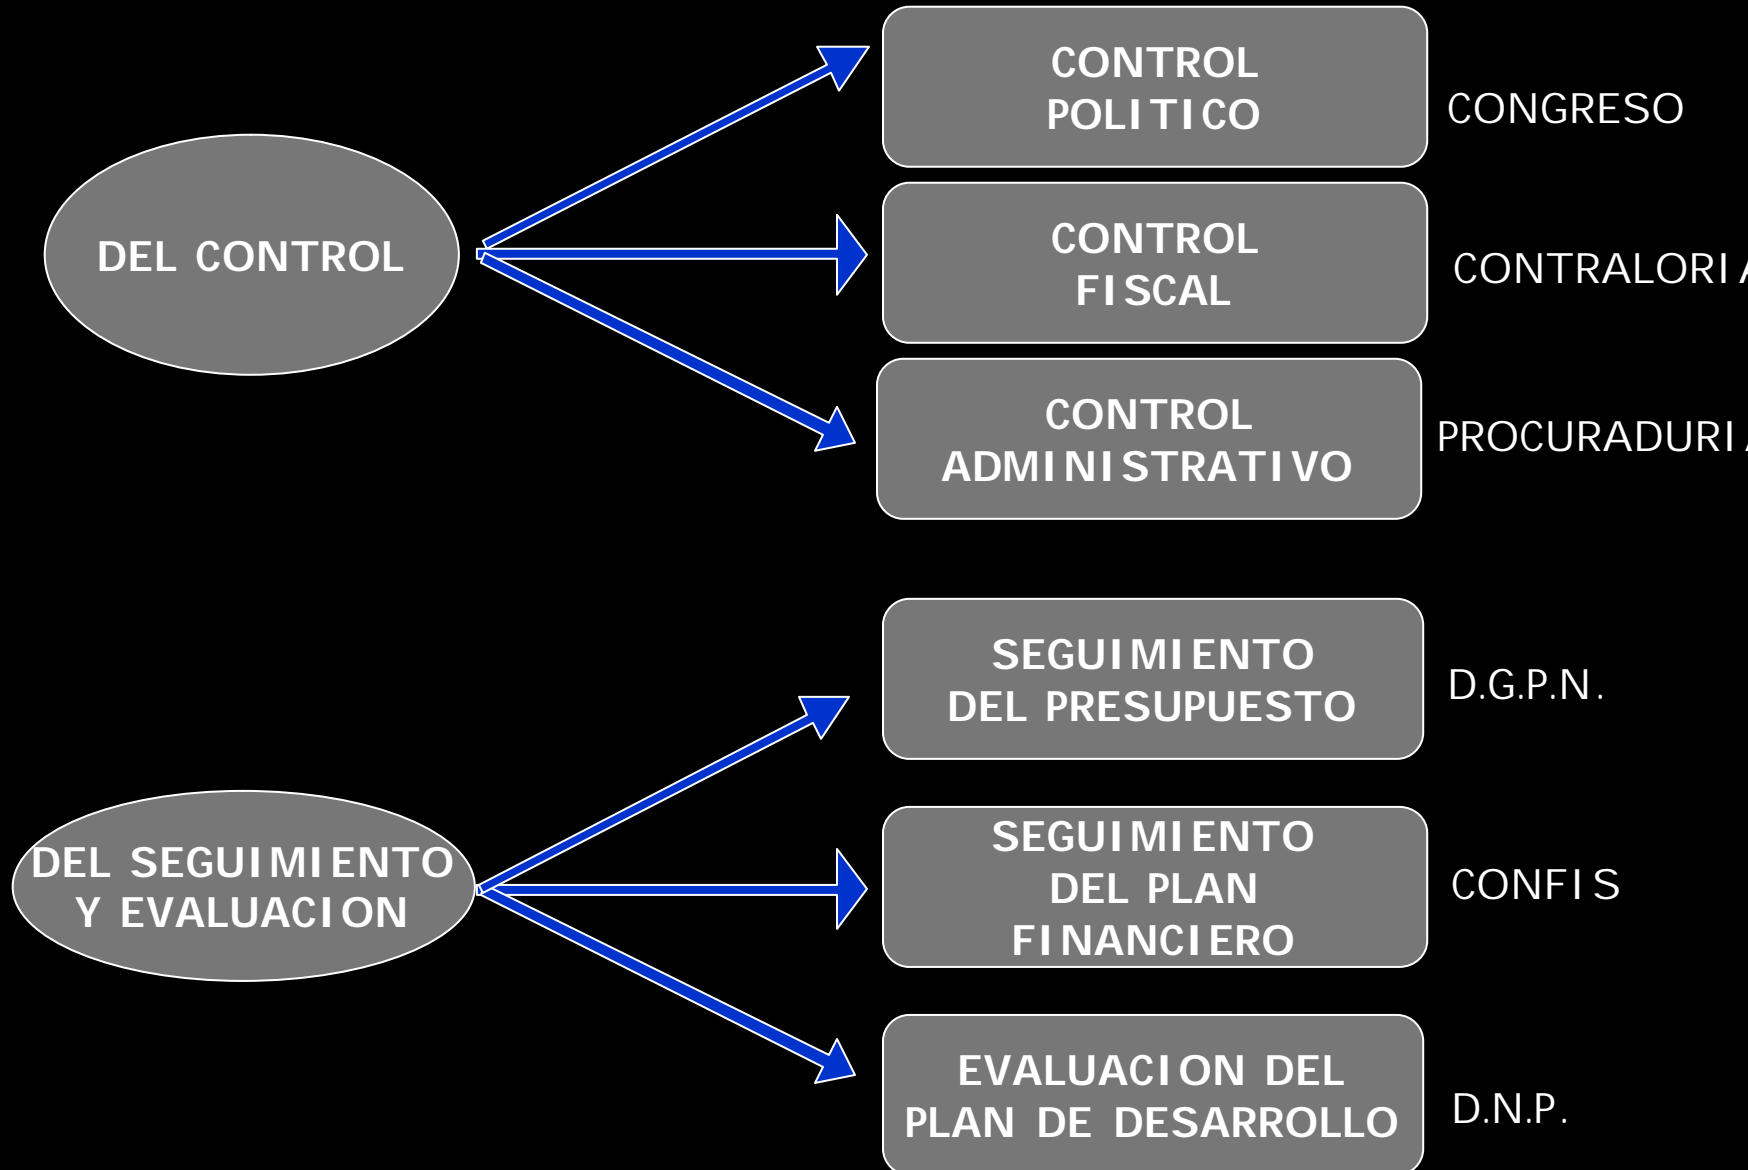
DEL CONTROL

CONTROL POLITICO

CONGRESO

CONTROL FISCAL

CONTRALORI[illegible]

CONTROL ADMINISTRATIVO

PROCURADURI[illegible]

DEL SEGUIMIENTO Y EVALUACION

SEGUIMIENTO DEL PRESUPUESTO

D.G.P.N.

SEGUIMIENTO DEL PLAN FINANCIERO

CONFIS

EVALUACION DEL PLAN DE DESARROLLO

D.N.P.